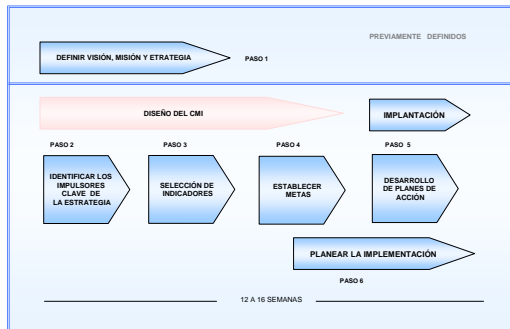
PREVIAMENTE DEFINIDOS

DEFINIR VISIÓN, MISIÓN Y ESTRATEGIA

PASO 1

DISEÑO DEL CMI

IMPLANTACIÓN

PASO 2

IDENTIFICAR LOS IMPULSORES CLAVE DE LA ESTRATEGIA

PASO 3

SELECCIÓN DE INDICADORES

PASO 4

ESTABLECER METAS

PASO 5

DESARROLLO DE PLANES DE ACCIÓN

PLANEAR LA IMPLEMENTACIÓN

PASO 6

12 A 16 SEMANAS